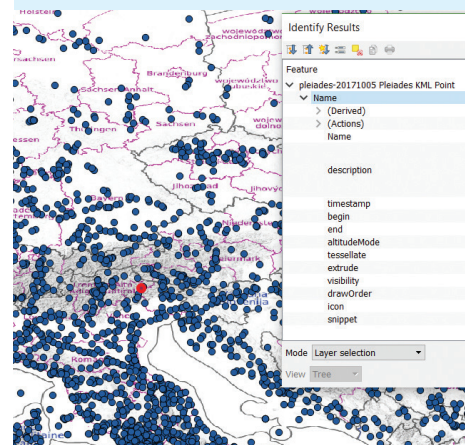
Holstein
wojewodztwo zachodniopomorskie
Sachsen
Brandenburg
Sachsen-Anhalt
wojewodztwo lubuskie
Hessen
Thüringen
Sachsen
wojewodztwo dolnośląskie
Bayern
Jihočeský kraj
Jihovýchod
Niederösterreich
Steiermark
Slovenija

Identify Results
Feature
pleiades-20171005 Pleiades KML Point
Name
(Derived)
(Actions)
Name
description
timestamp
begin
end
altitudeMode
tessellate
extrude
visibility
drawOrder
icon
snippet
Mode Layer selection
View Tree